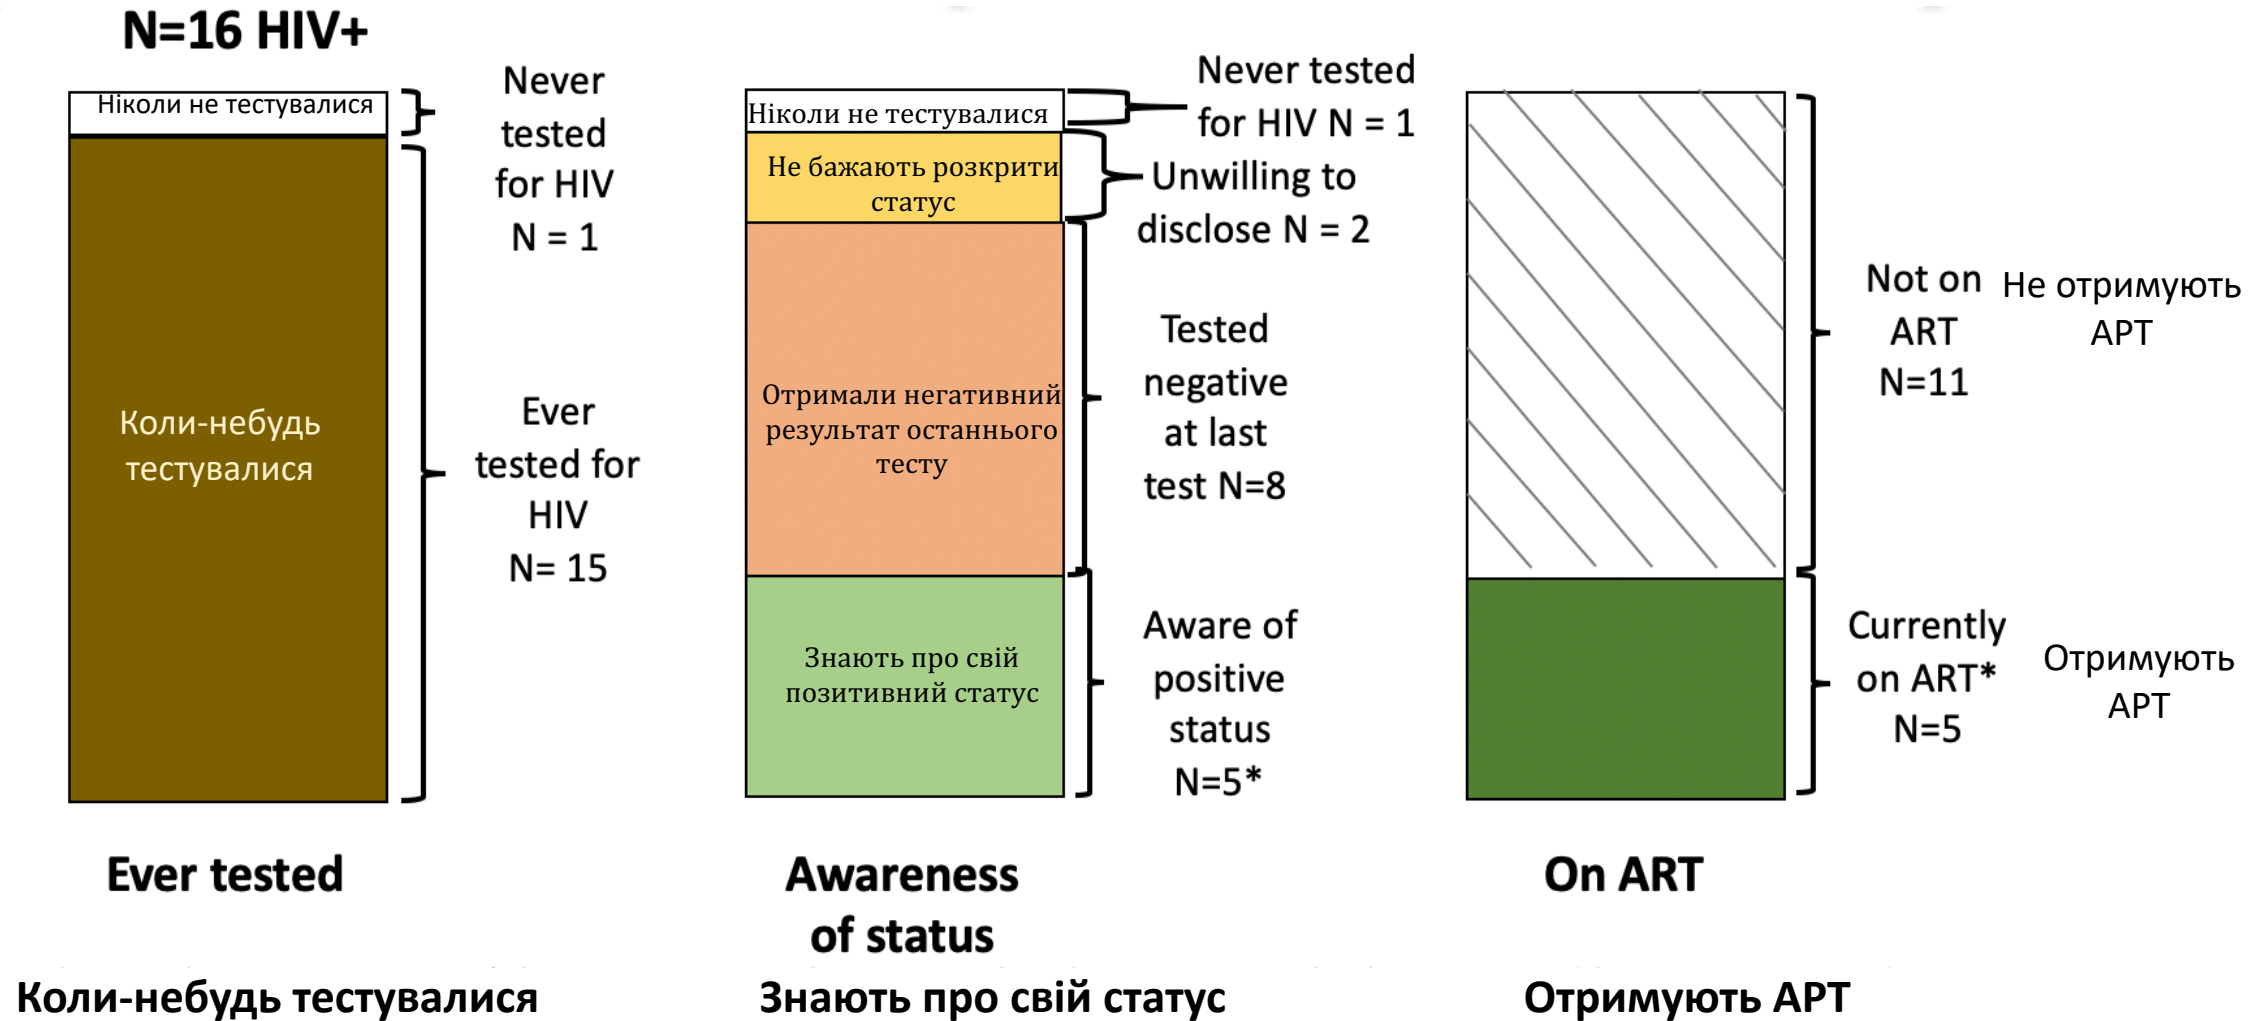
N=16 HIV+

Ніколи не тестувалися

Never tested for HIV N = 1

Коли-небудь тестувалися

Ever tested for HIV N= 15

Ніколи не тестувалися

Never tested for HIV N = 1

Не бажають розкрити статус

Unwilling to disclose N = 2

Отримали негативний результат останнього тесту

Tested negative at last test N=8

Знають про свій позитивний статус

Aware of positive status N=5*

Not on ART N=11

Не отримують АРТ

Currently on ART* N=5

Отримують АРТ

Ever tested

Awareness of status

On ART

Коли-небудь тестувалися

Знають про свій статус

Отримують АРТ